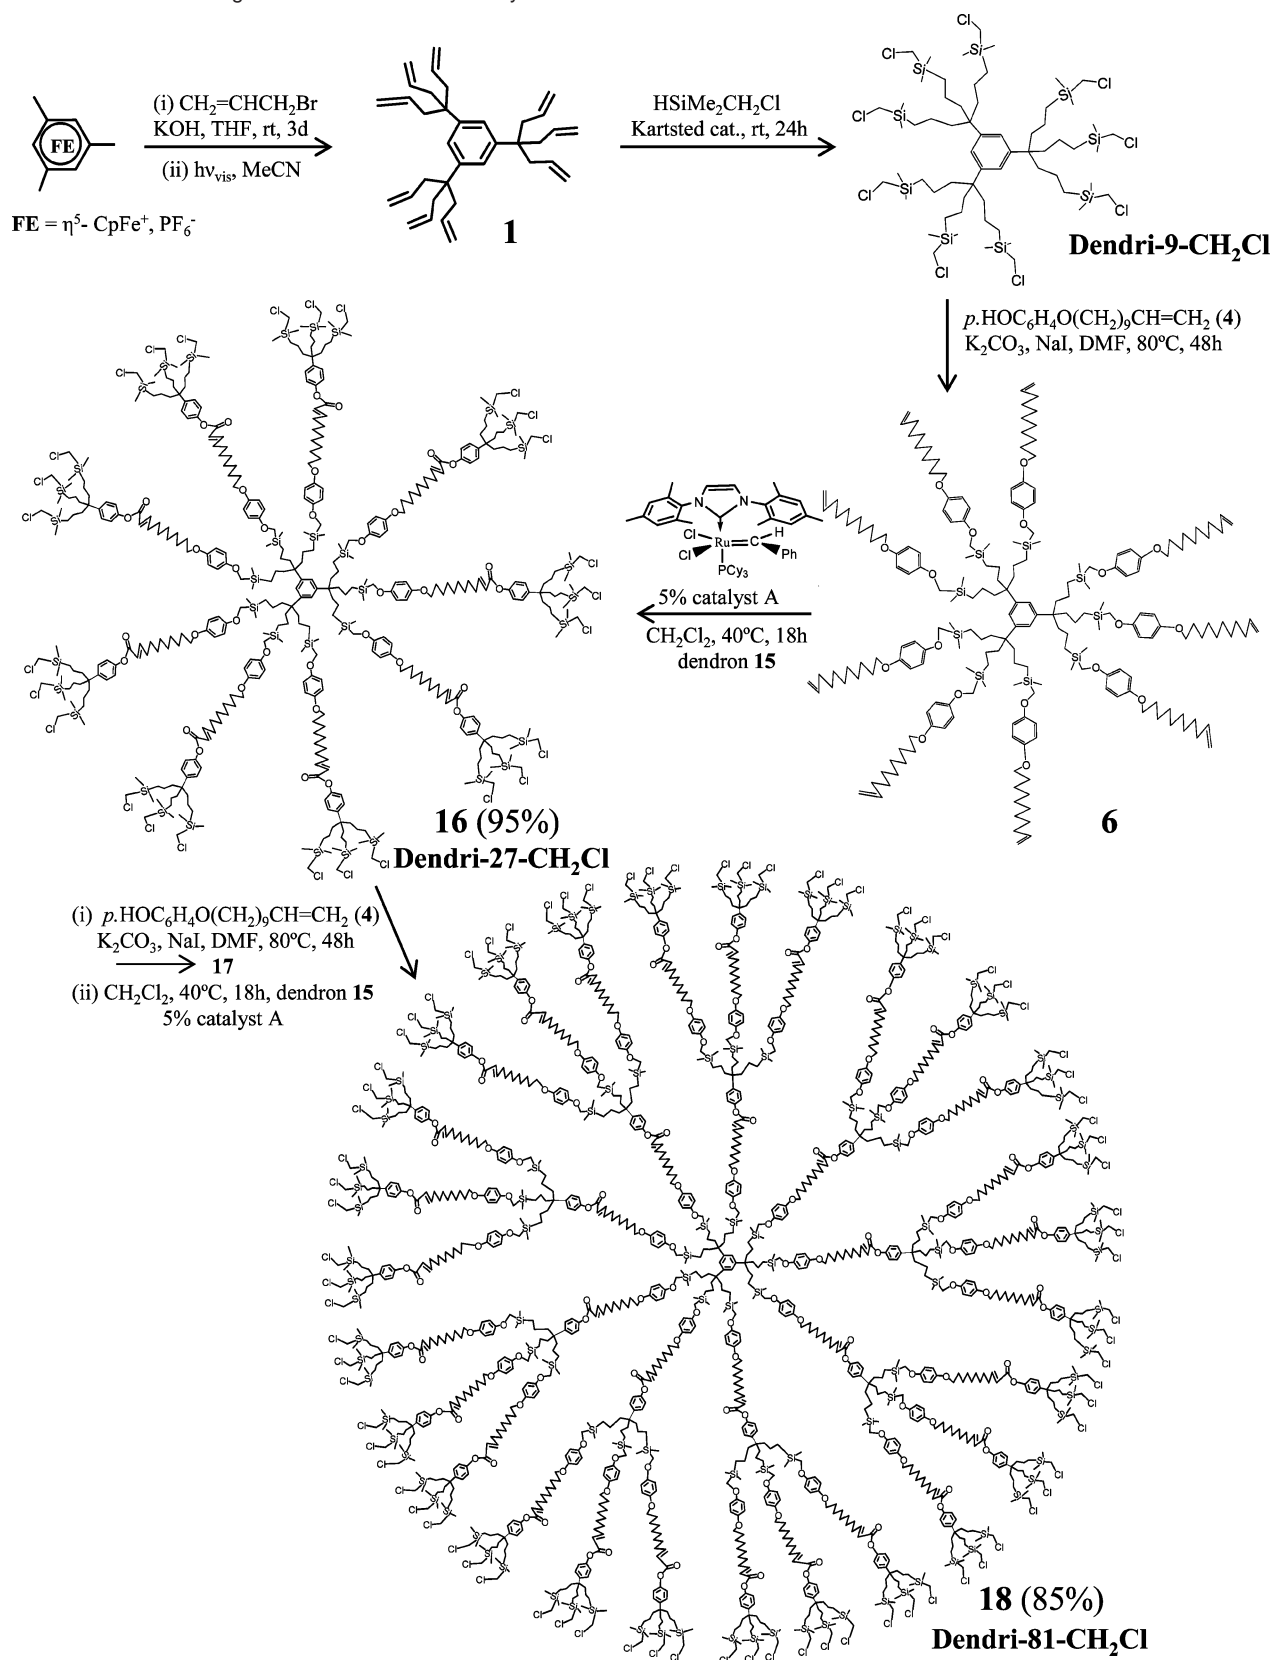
FE

FE = $\eta^5$- CpFe$^+$, PF$_6^-$

(i) CH$_2$=CHCH$_2$Br KOH, THF, rt, 3d

(ii) h$\nu_{vis}$, MeCN

1

HSiMe$_2$CH$_2$Cl Kartsted cat., rt, 24h

Dendri-9-CH$_2$Cl

$p$.HOC$_6$H$_4$O(CH$_2$)$_9$CH=CH$_2$ (4) K$_2$CO$_3$, NaI, DMF, 80ºC, 48h

6

Cl Cl Ru H Ph PCy$_3$

5% catalyst A

CH$_2$Cl$_2$, 40ºC, 18h dendron 15

16 (95%) Dendri-27-CH$_2$Cl

(i) $p$.HOC$_6$H$_4$O(CH$_2$)$_9$CH=CH$_2$ (4) K$_2$CO$_3$, NaI, DMF, 80ºC, 48h → 17

(ii) CH$_2$Cl$_2$, 40ºC, 18h, dendron 15 5% catalyst A

18 (85%) Dendri-81-CH$_2$Cl